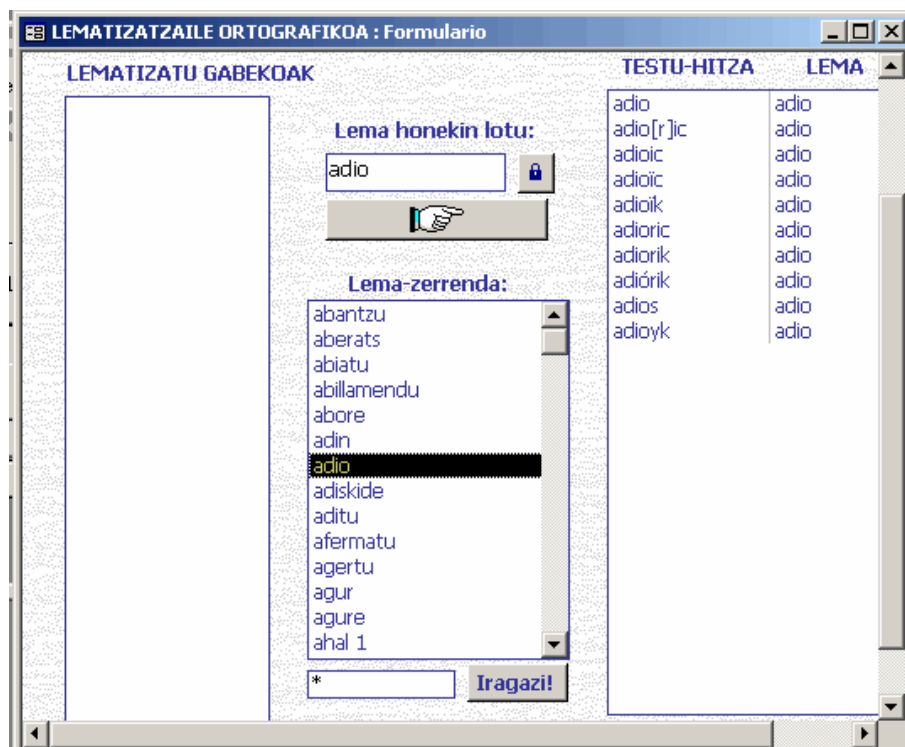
LEMATIZATZAILE ORTOGRAFIKOA : Formulario

LEMATIZATU GABEKOAK

Lema honekin lotu:

adio

Lema-zerrenda:

abantzu
aberats
abiatu
abillamendu
abore
adin
adio
adiskide
aditu
afermatu
agertu
agur
agure
ahal 1

*

Iragazi!

| TESTU-HITZA | LEMA |
|---|---|
| adio | adio |
| adio[r]ic | adio |
| adioic | adio |
| adioïc | adio |
| adioik | adio |
| adioric | adio |
| adiorik | adio |
| adiórik | adio |
| adios | adio |
| adioyk | adio |